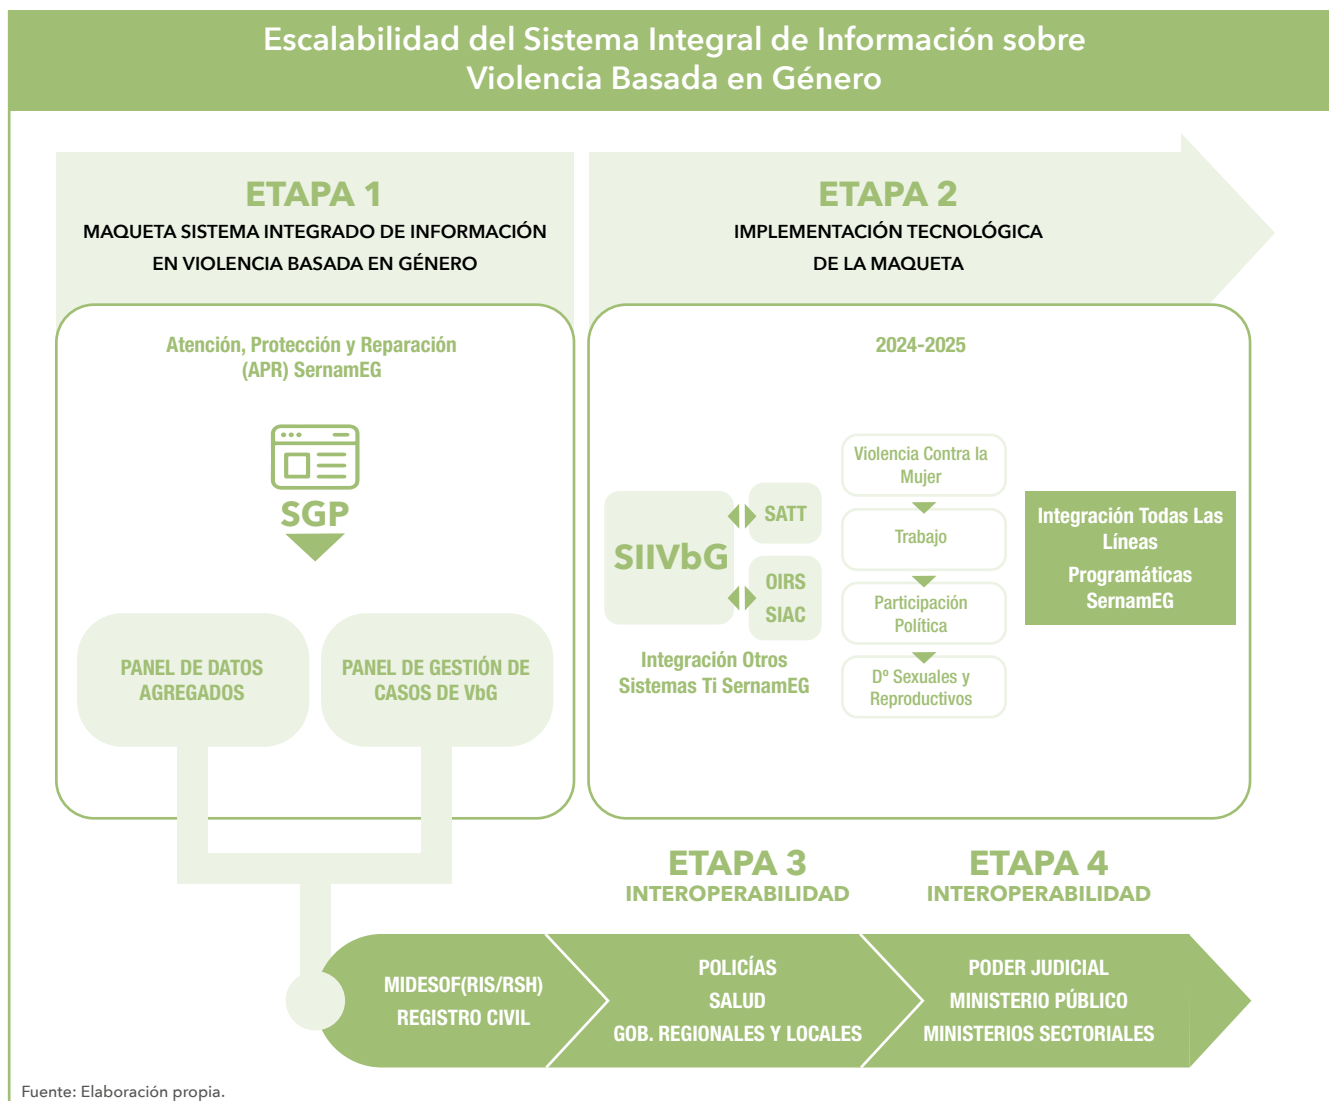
Escalabilidad del Sistema Integral de Información sobre Violencia Basada en Género

ETAPA 1
MAQUETA SISTEMA INTEGRADO DE INFORMACIÓN EN VIOLENCIA BASADA EN GÉNERO

Atención, Protección y Reparación (APR) SernamEG

SGP

PANEL DE DATOS AGREGADOS

PANEL DE GESTIÓN DE CASOS DE VbG

ETAPA 2
IMPLEMENTACIÓN TECNOLÓGICA DE LA MAQUETA

2024-2025

SIIVbG

SATT

OIRS
SIAC

Integración Otros Sistemas Ti SernamEG

Violencia Contra la Mujer

Trabajo

Participación Política

Dº Sexuales y Reproductivos

Integración Todas Las Líneas
Programáticas SernamEG

ETAPA 3
INTEROPERABILIDAD

ETAPA 4
INTEROPERABILIDAD

MIDESOF(RIS/RSH)
REGISTRO CIVIL

POLICÍAS
SALUD
GOB. REGIONALES Y LOCALES

PODER JUDICIAL
MINISTERIO PÚBLICO
MINISTERIOS SECTORIALES

Fuente: Elaboración propia.